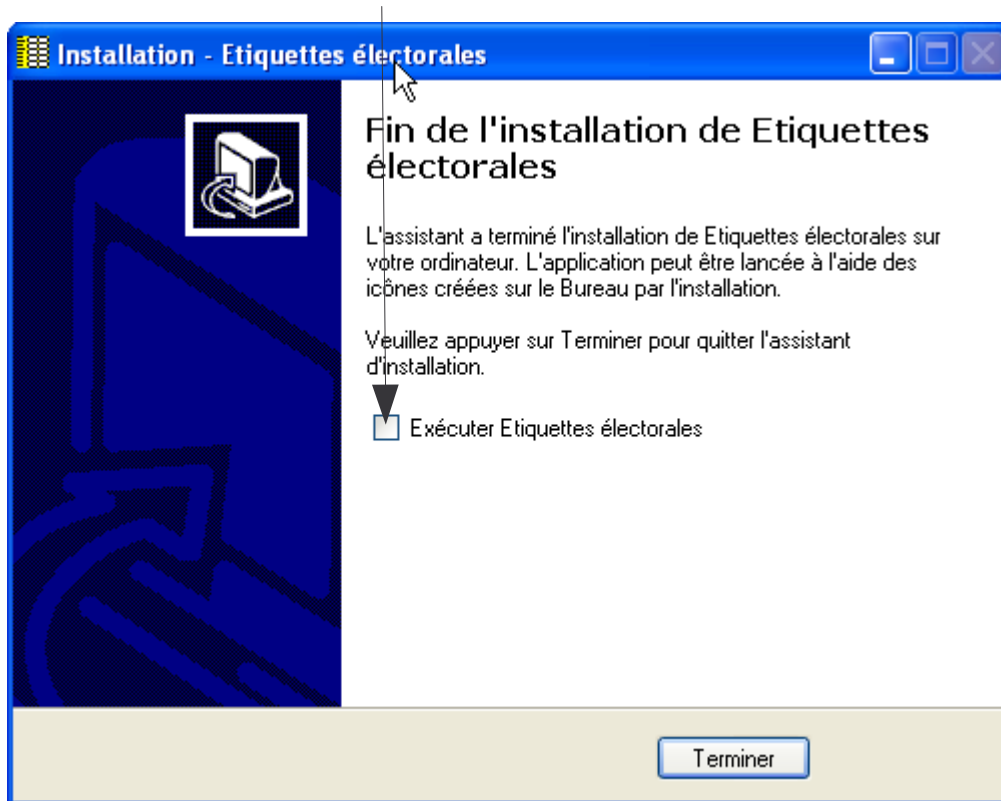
Installation - Etiquettes électorales

Fin de l'installation de Etiquettes électorales

L'assistant a terminé l'installation de Etiquettes électorales sur votre ordinateur. L'application peut être lancée à l'aide des icônes créées sur le Bureau par l'installation.

Veuillez appuyer sur Terminer pour quitter l'assistant d'installation.

Exécuter Etiquettes électorales

Terminer